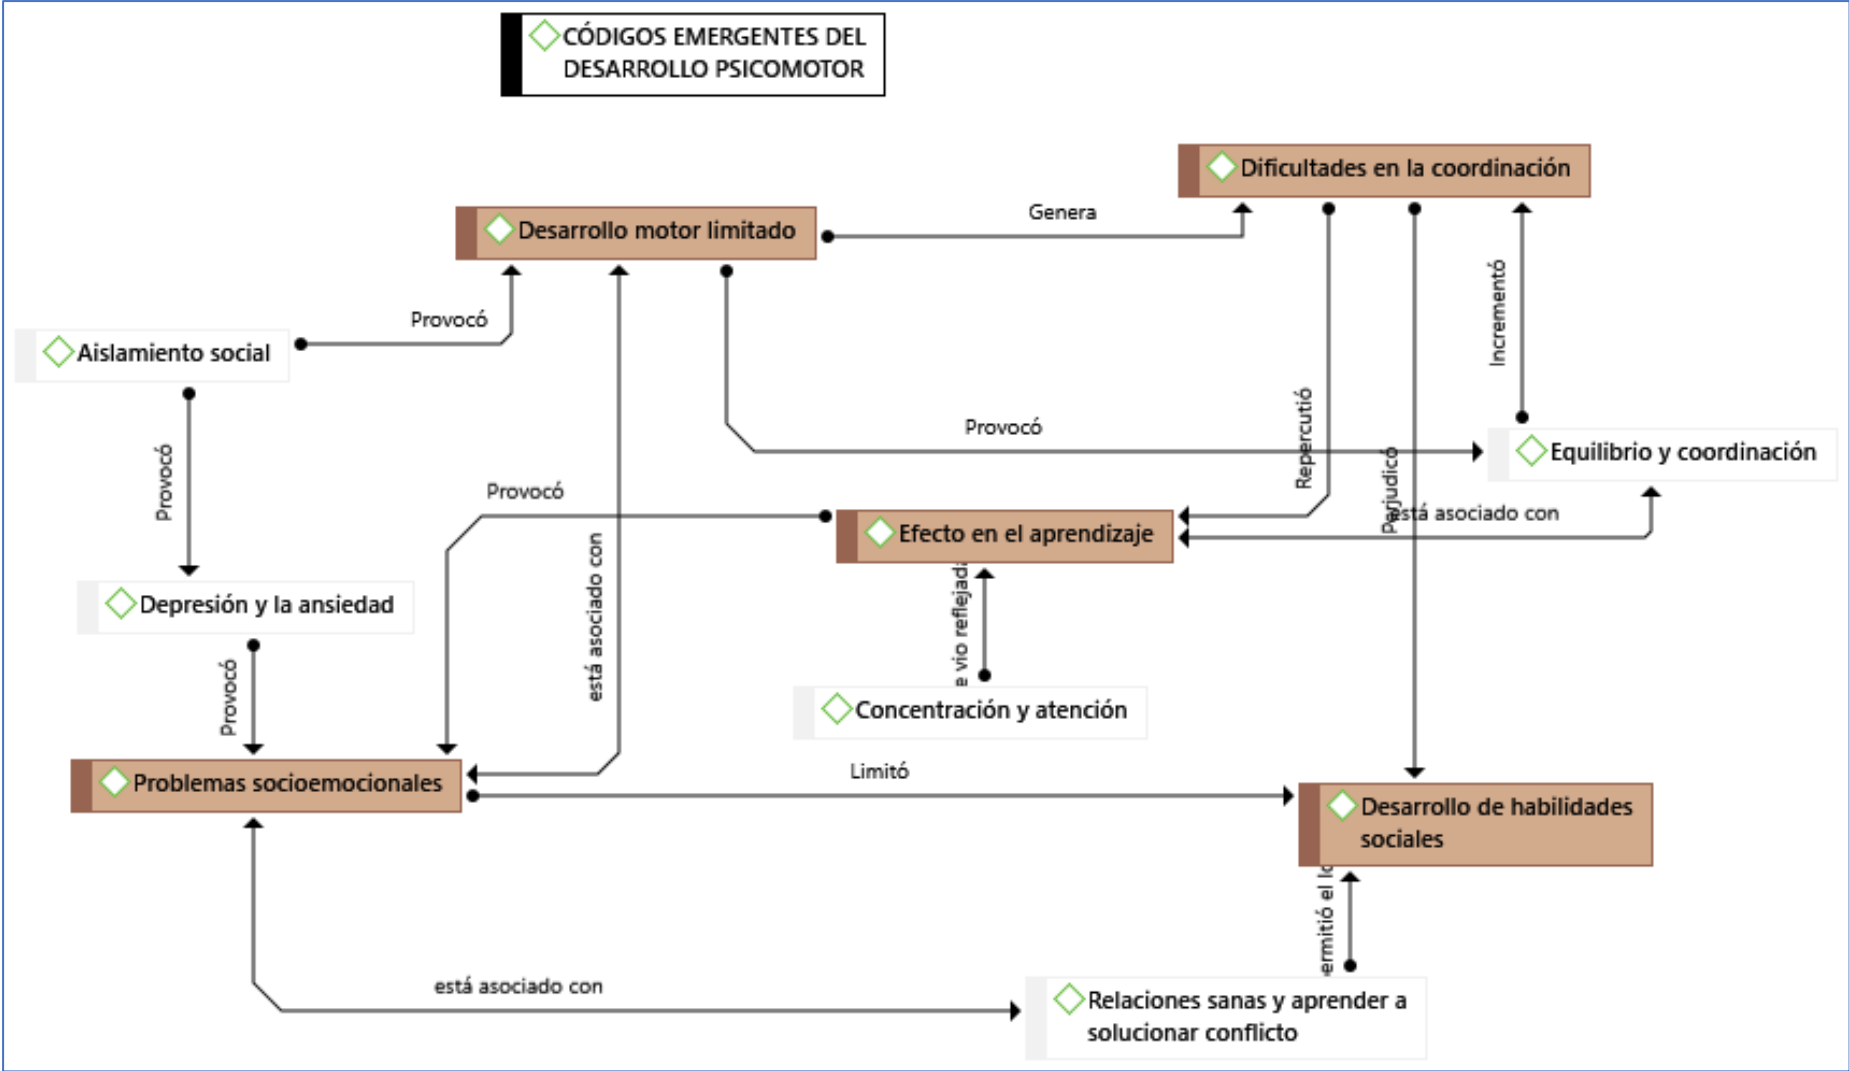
CÓDIGOS EMERGENTES DEL DESARROLLO PSICOMOTOR

Dificultades en la coordinación

Desarrollo motor limitado

Genera

Provocó

Aislamiento social

Incrementó

Provocó

Repercutió

Equilibrio y coordinación

Provocó

Provocó

Perjudicó

está asociado con

Efecto en el aprendizaje

está asociado con

Depresión y la ansiedad

e vio reflejad

Provocó

Concentración y atención

Limitó

Problemas socioemocionales

Desarrollo de habilidades sociales

ermitió el l

está asociado con

Relaciones sanas y aprender a solucionar conflicto